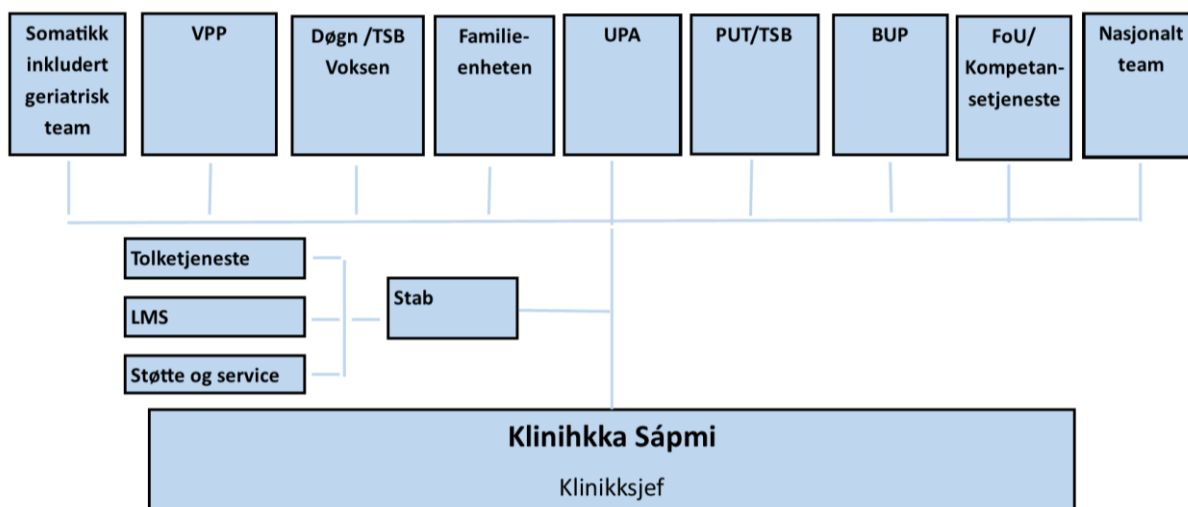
Somatikk inkludert geriatrisk team

VPP

Døgn /TSB Voksen

Familieenheten

UPA

PUT/TSB

BUP

FoU/ Kompetansetjeneste

Nasjonalt team

Tolketjeneste

LMS

Støtte og service

Stab

Klinihkka Sápmi

Klinikksjef